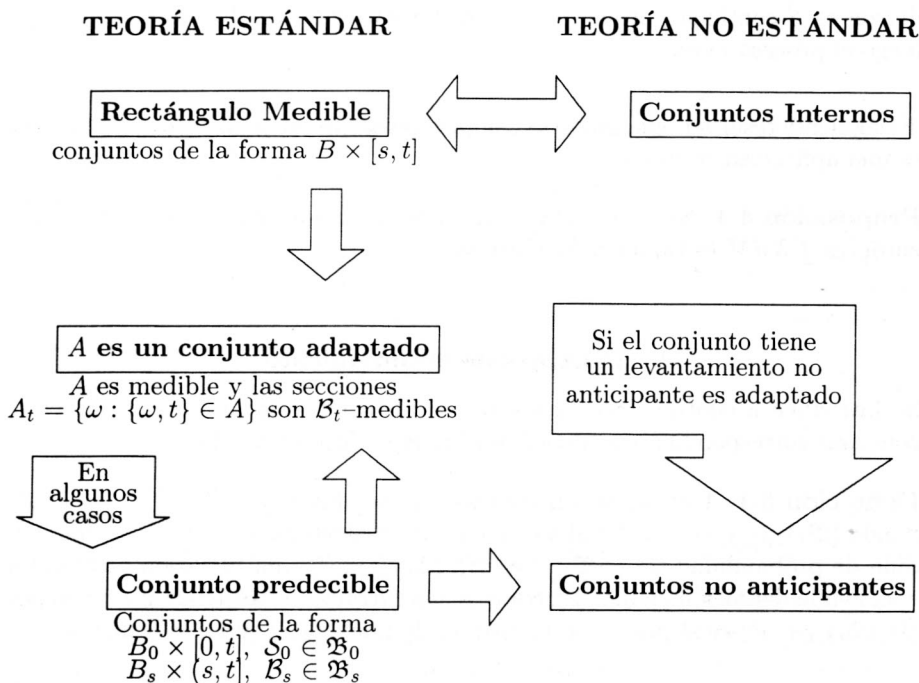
TEORÍA ESTÁNDAR

TEORÍA NO ESTÁNDAR

Rectángulo Medible
conjuntos de la forma $B \times [s,t]$

Conjuntos Internos

$A$ es un conjunto adaptado
$A$ es medible y las secciones $A_t = \{\omega : \{\omega, t\} \in A\}$ son $\mathcal{B}_t$–medibles

Si el conjunto tiene un levantamiento no anticipante es adaptado

En algunos casos

Conjunto predecible
Conjuntos de la forma
$B_0 \times [0,t], \ \mathcal{S}_0 \in \mathfrak{B}_0$
$B_s \times (s,t], \ \mathcal{B}_s \in \mathfrak{B}_s$

Conjuntos no anticipantes